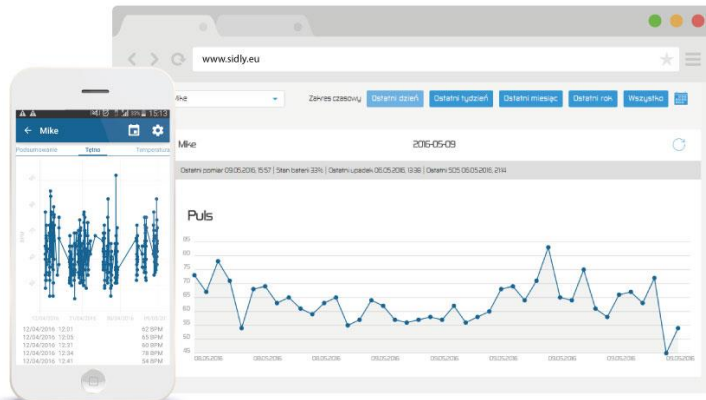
www.sidly.eu

Mike

Zakres czasowy Ostatni dzień Ostatni tydzień Ostatni miesiąc Ostatni rok Wszystko

Mike 2016-05-09

Ostatni pomiar 09.05.2016, 15:57 | Stan baterii 33% | Ostatni upadek 06.05.2016, 13:38 | Ostatni SOS 06.05.2016, 21:14

Puls

85
80
75
70
65
60
55
50
45

08.05.2016 08.05.2016 08.05.2016 08.05.2016 08.05.2016 08.05.2016 08.05.2016 08.05.2016 08.05.2016

15:13

← Mike

Podsumowanie Tętno Temperatura

12/04/2016 12:01 62 BPM
12/04/2016 12:03 55 BPM
12/04/2016 12:31 60 BPM
12/04/2016 12:35 78 BPM
12/04/2016 12:41 54 BPM